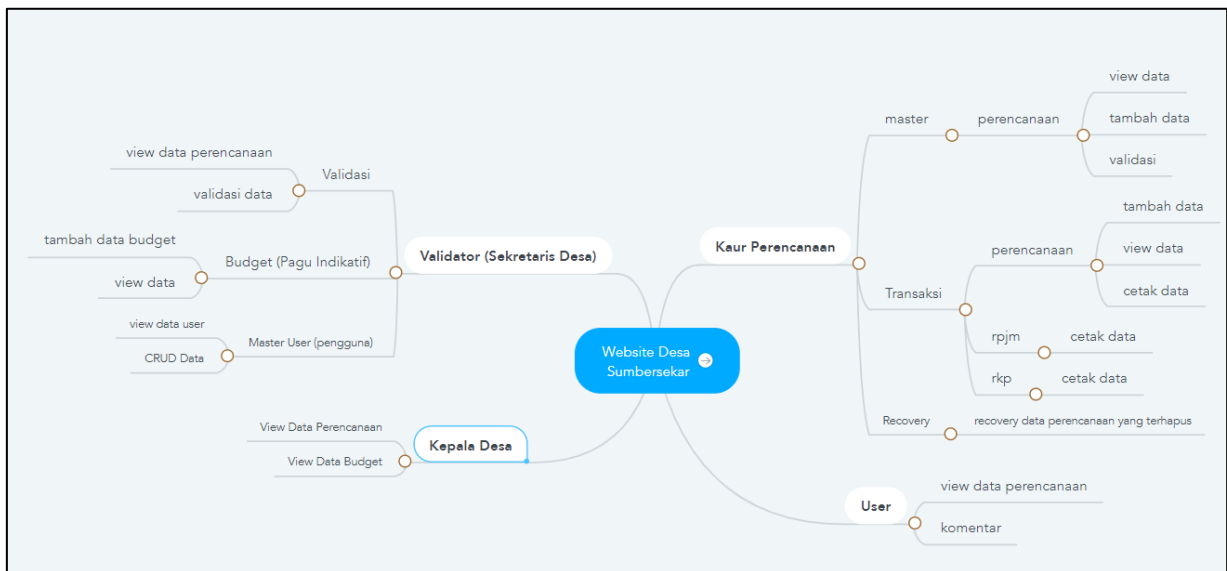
Website Desa Sumbersekar

Validator (Sekretaris Desa)
Validasi
view data perencanaan
validasi data
Budget (Pagu Indikatif)
tambah data budget
view data
Master User (pengguna)
view data user
CRUD Data

Kepala Desa
View Data Perencanaan
View Data Budget

Kaur Perencanaan
master
perencanaan
view data
tambah data
validasi
Transaksi
perencanaan
tambah data
view data
cetak data
rpjm
cetak data
rkp
cetak data
Recovery
recovery data perencanaan yang terhapus

User
view data perencanaan
komentar